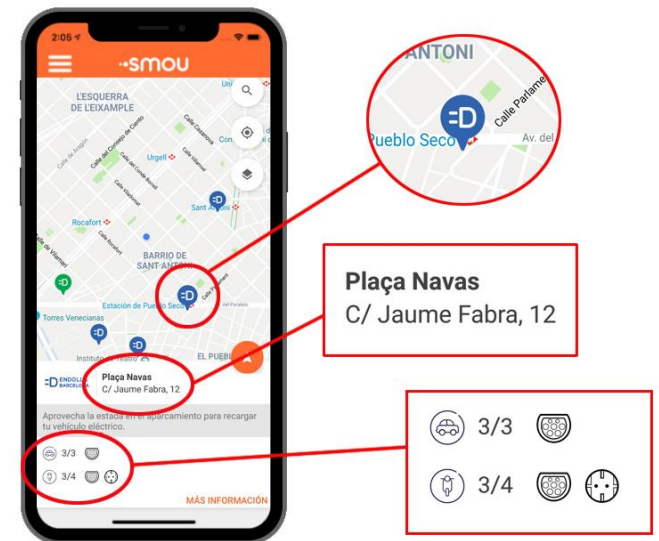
2:05

smou

L'ESQUERRA DE L'EIXAMPLE

Calle del Consejo de Ciento

Calle de Aragón

Urgell

Calle del Conde Borrell

Calle Casanova

Calle Villarroel

Calle Viladomat

Rocafort

Sant Antoni

Calle de Villarroel

Calle Rocafort

BARRIO DE SANT ANTONI

Estación de Pueblo Seco

Torres Venecianas

Instituto del Teatro

EL PUEBLO

ENDOLLA BARCELONA

Plaça Navas
C/ Jaume Fabra, 12

Aprovecha la estada en el aparcamiento para recargar tu vehículo eléctrico.

3/3

3/4

MÁS INFORMACIÓN

ANTONI

Pueblo Seco

Calle Parlament

Av. del

Plaça Navas
C/ Jaume Fabra, 12

3/3

3/4